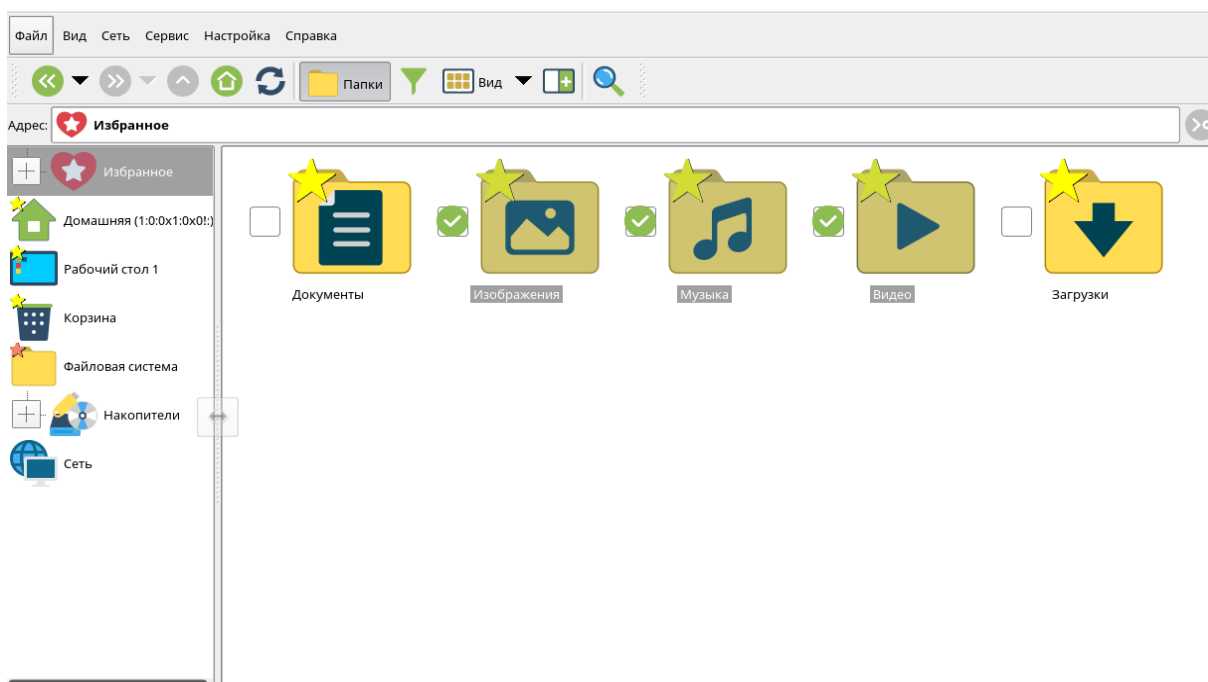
Файл Вид Сеть Сервис Настройка Справка

Папки Вид

Адрес: Избранное

Избранное
Домашняя (1:0:0x1:0x0!:)
Рабочий стол 1
Корзина
Файловая система
Накопители
Сеть

Документы
Изображения
Музыка
Видео
Загрузки